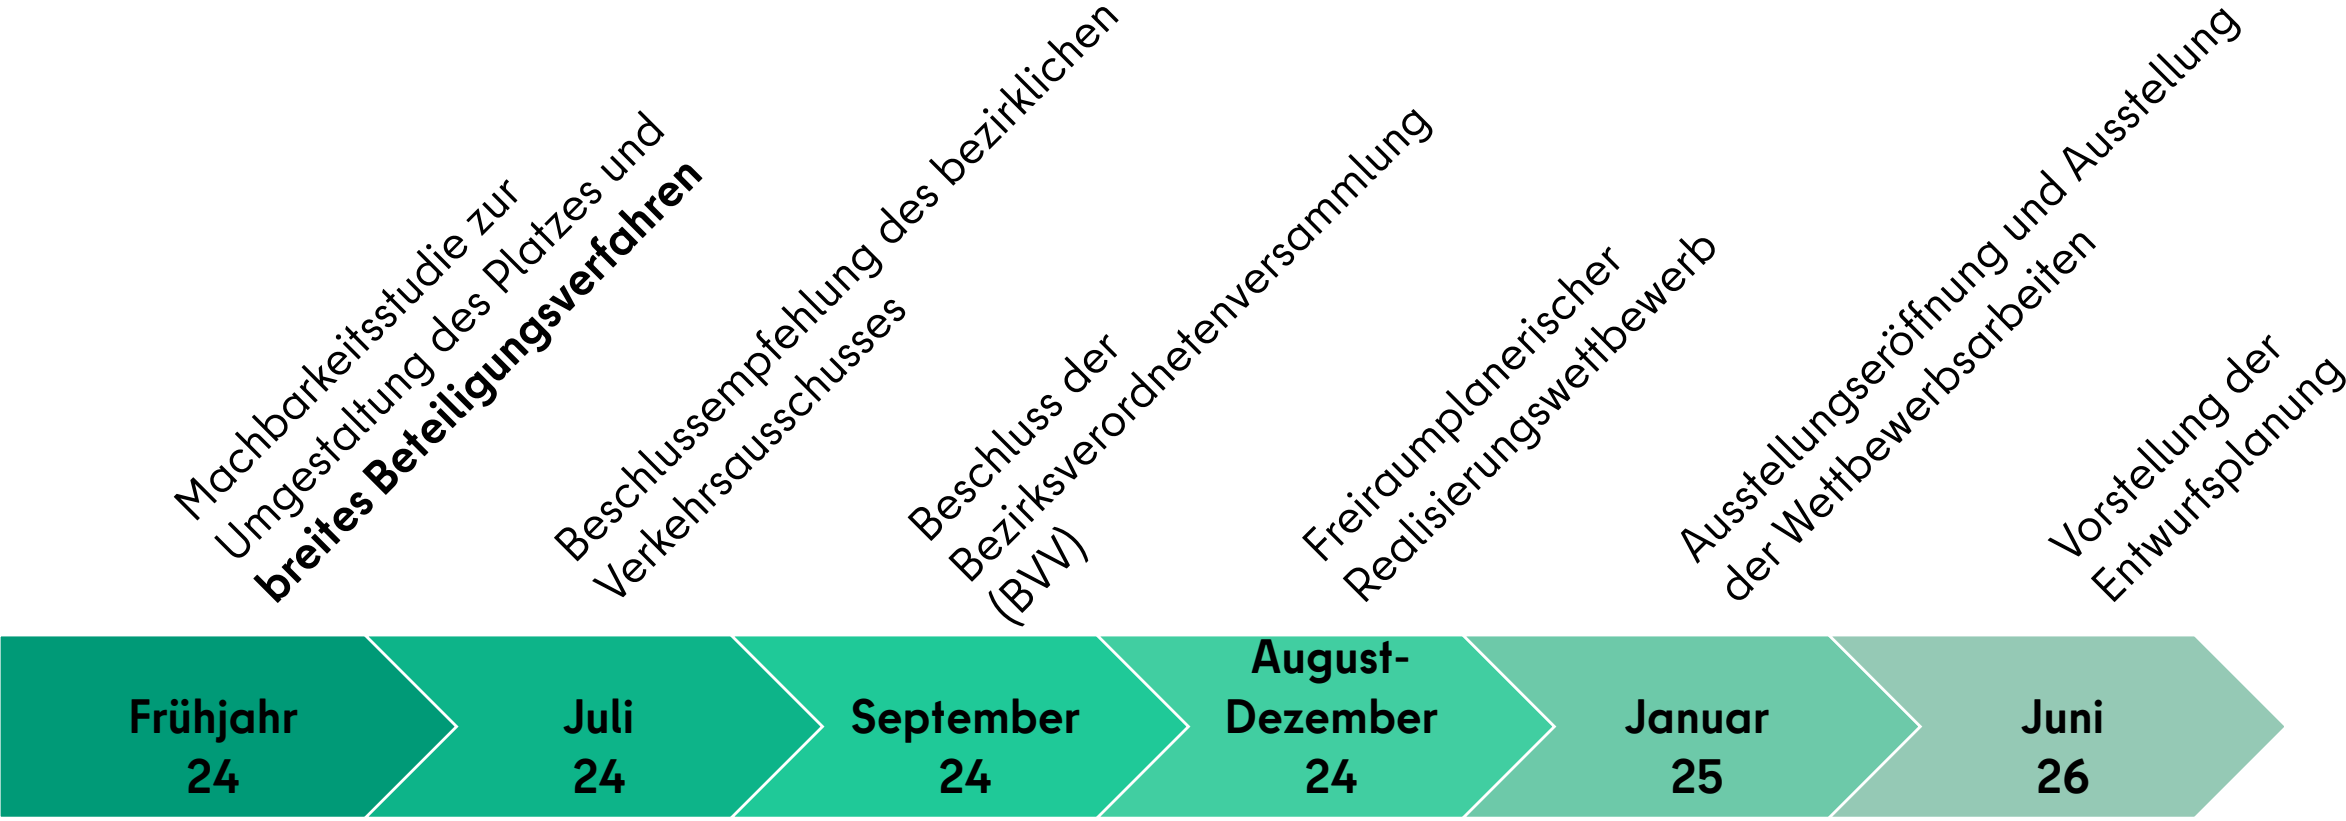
Machbarkeitsstudie zur Umgestaltung des Platzes und **breites Beteiligungsverfahren**

Beschlussempfehlung des bezirklichen Verkehrsausschusses

Beschluss der Bezirksverordnetenversammlung (BVV)

Freiraumplanerischer Realisierungswettbewerb

Ausstellungseröffnung und Ausstellung der Wettbewerbsarbeiten

Vorstellung der Entwurfsplanung

Frühjahr 24

Juli 24

September 24

August-Dezember 24

Januar 25

Juni 26